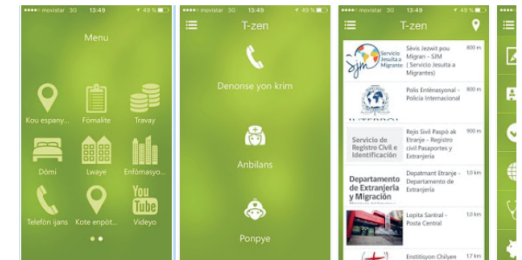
movistar 3G 13:49 49 %

Menu

Kou espeny...
Fòmalite
Travay
Dòmi
Lwaye
Enfòmasyo...
Telefòn ijans
Kote enpòt...
Videyo

movistar 3G 13:49 49 %

T-zen

Denonse yon krim

Anbilans

Ponpye

movistar 3G 13:49 49 %

T-zen

SJM Servicio Jesuita a Migrantes
Sèvis Jezwit pou Migran – SJM ( Servicio Jesuita a Migrantes)
800 m

INTERPOL
Polis Entènasyonal – Policía Internacional
800 m

Servicio de Registro Civil e Identificación
Rejis Sivil Paspò ak Etranje – Registro civil Pasaportes y Extranjería
900 m

Departamento de Extranjería y Migración
Depatman Etranje – Departamento de Extranjería
10 km

Lapòs Santral – Posta Central
10 km

Anbasad Chilyen
17 km